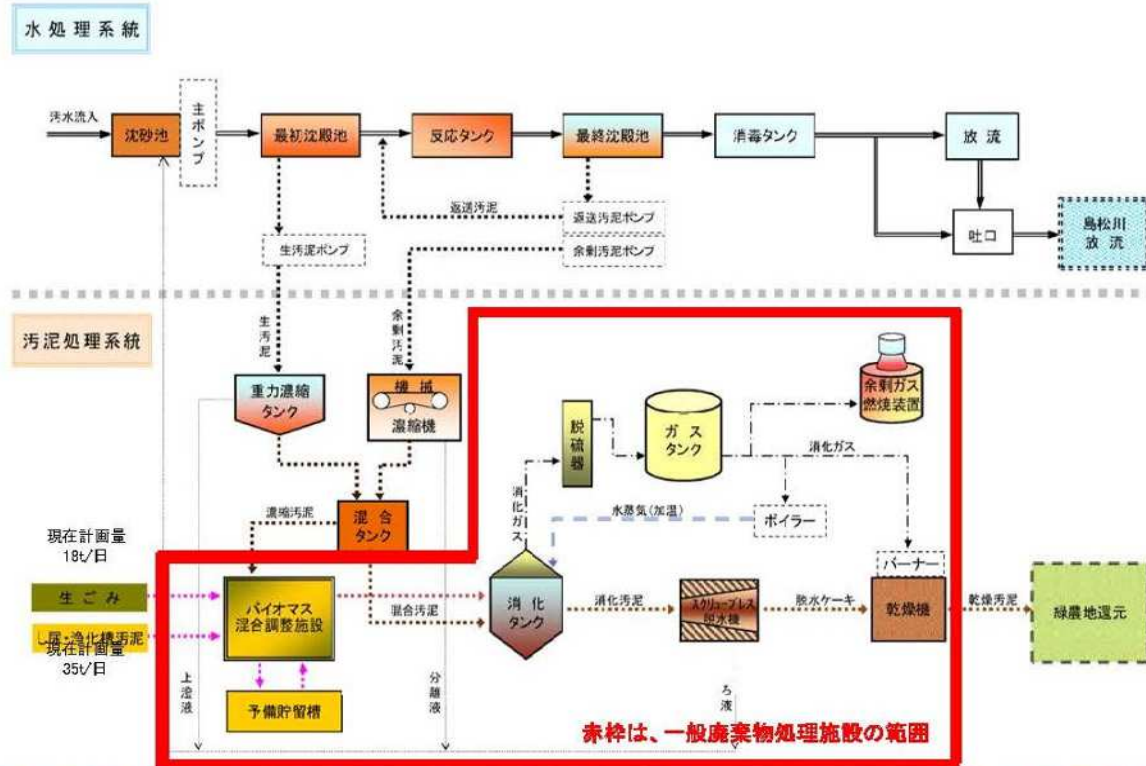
水処理系統

汚水流入

沈砂池

主ポンプ

最初沈殿池

反応タンク

最終沈殿池

消毒タンク

放流

返送汚泥

返送汚泥ポンプ

余剰汚泥ポンプ

生汚泥ポンプ

吐口

島松川放流

汚泥処理系統

生汚泥

余剰汚泥

重力濃縮タンク

機械濃縮機

脱硫器

ガスタンク

余剰ガス燃焼装置

消化ガス

消化ガス

水蒸気(加温)

ボイラー

濃縮汚泥

混合タンク

現在計画量
18t/日

生ごみ

し尿・浄化槽汚泥

現在計画量
35t/日

バイオマス混合調整施設

混合汚泥

消化タンク

消化汚泥

スクリュープレス脱水機

脱水ケーキ

バーナー

乾燥機

乾燥汚泥

緑農地還元

上澄液

分離液

予備貯留槽

ろ液

赤枠は、一般廃棄物処理施設の範囲